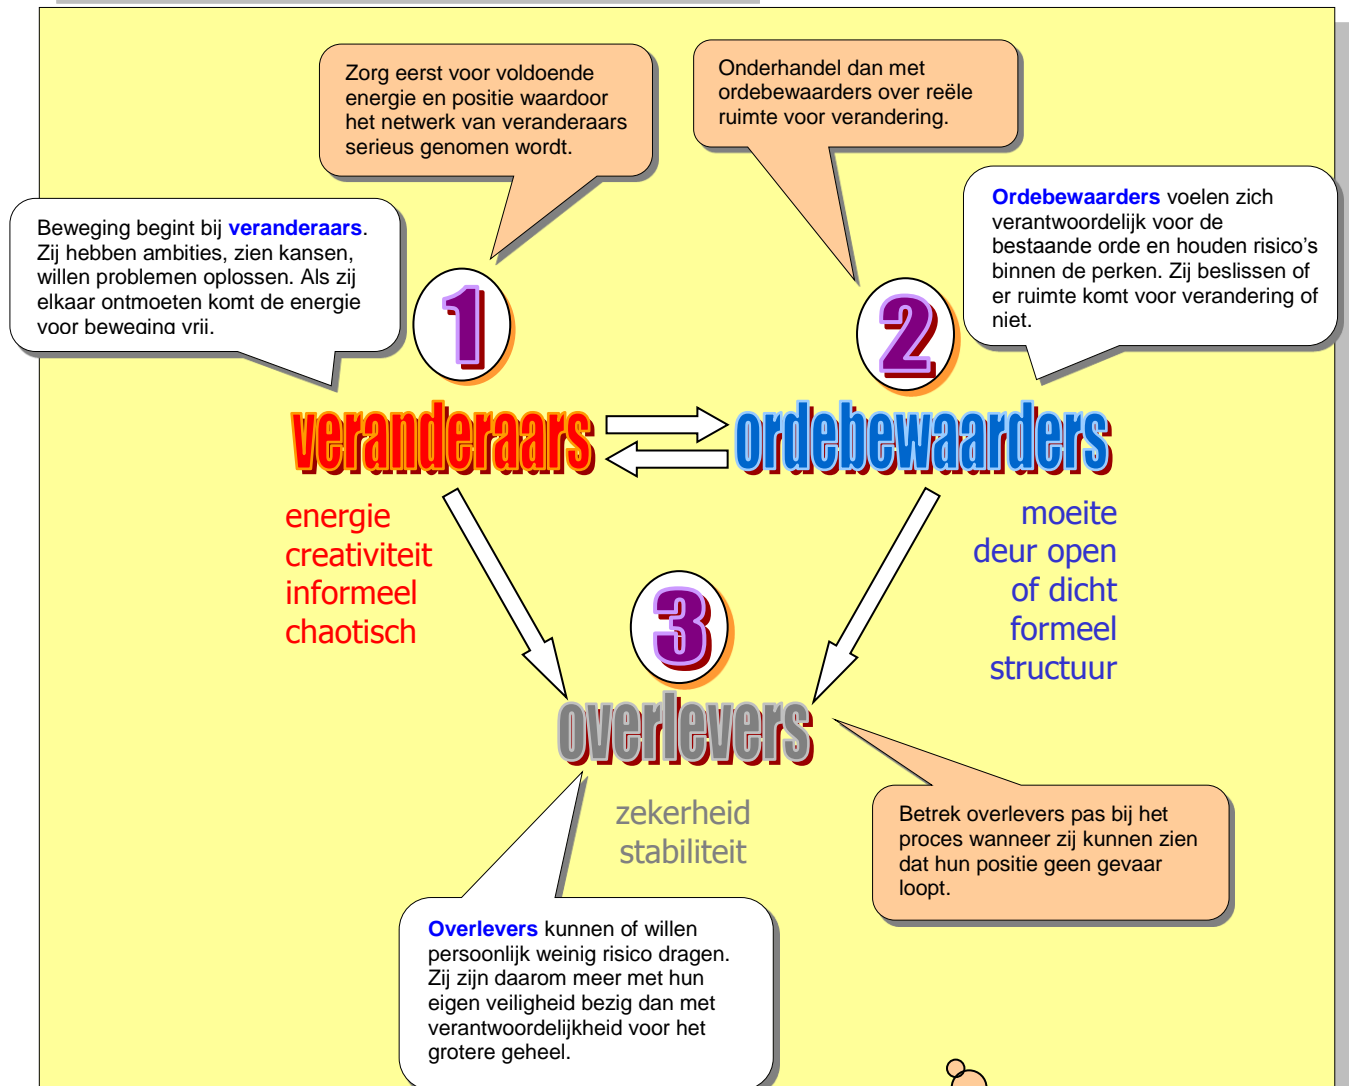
Zorg eerst voor voldoende energie en positie waardoor het netwerk van veranderaars serieus genomen wordt.

Onderhandel dan met ordebewaarders over reële ruimte voor verandering.

Beweging begint bij veranderaars. Zij hebben ambities, zien kansen, willen problemen oplossen. Als zij elkaar ontmoeten komt de energie voor beweging vrij.

Ordebewaarders voelen zich verantwoordelijk voor de bestaande orde en houden risico's binnen de perken. Zij beslissen of er ruimte komt voor verandering of niet.

1

2

veranderaars

ordebewaarders

energie
creativiteit
informeel
chaotisch

moeite
deur open
of dicht
formeel
structuur

3

overlevers

zekerheid
stabiliteit

Betrek overlevers pas bij het proces wanneer zij kunnen zien dat hun positie geen gevaar loopt.

Overlevers kunnen of willen persoonlijk weinig risico dragen. Zij zijn daarom meer met hun eigen veiligheid bezig dan met verantwoordelijkheid voor het grotere geheel.